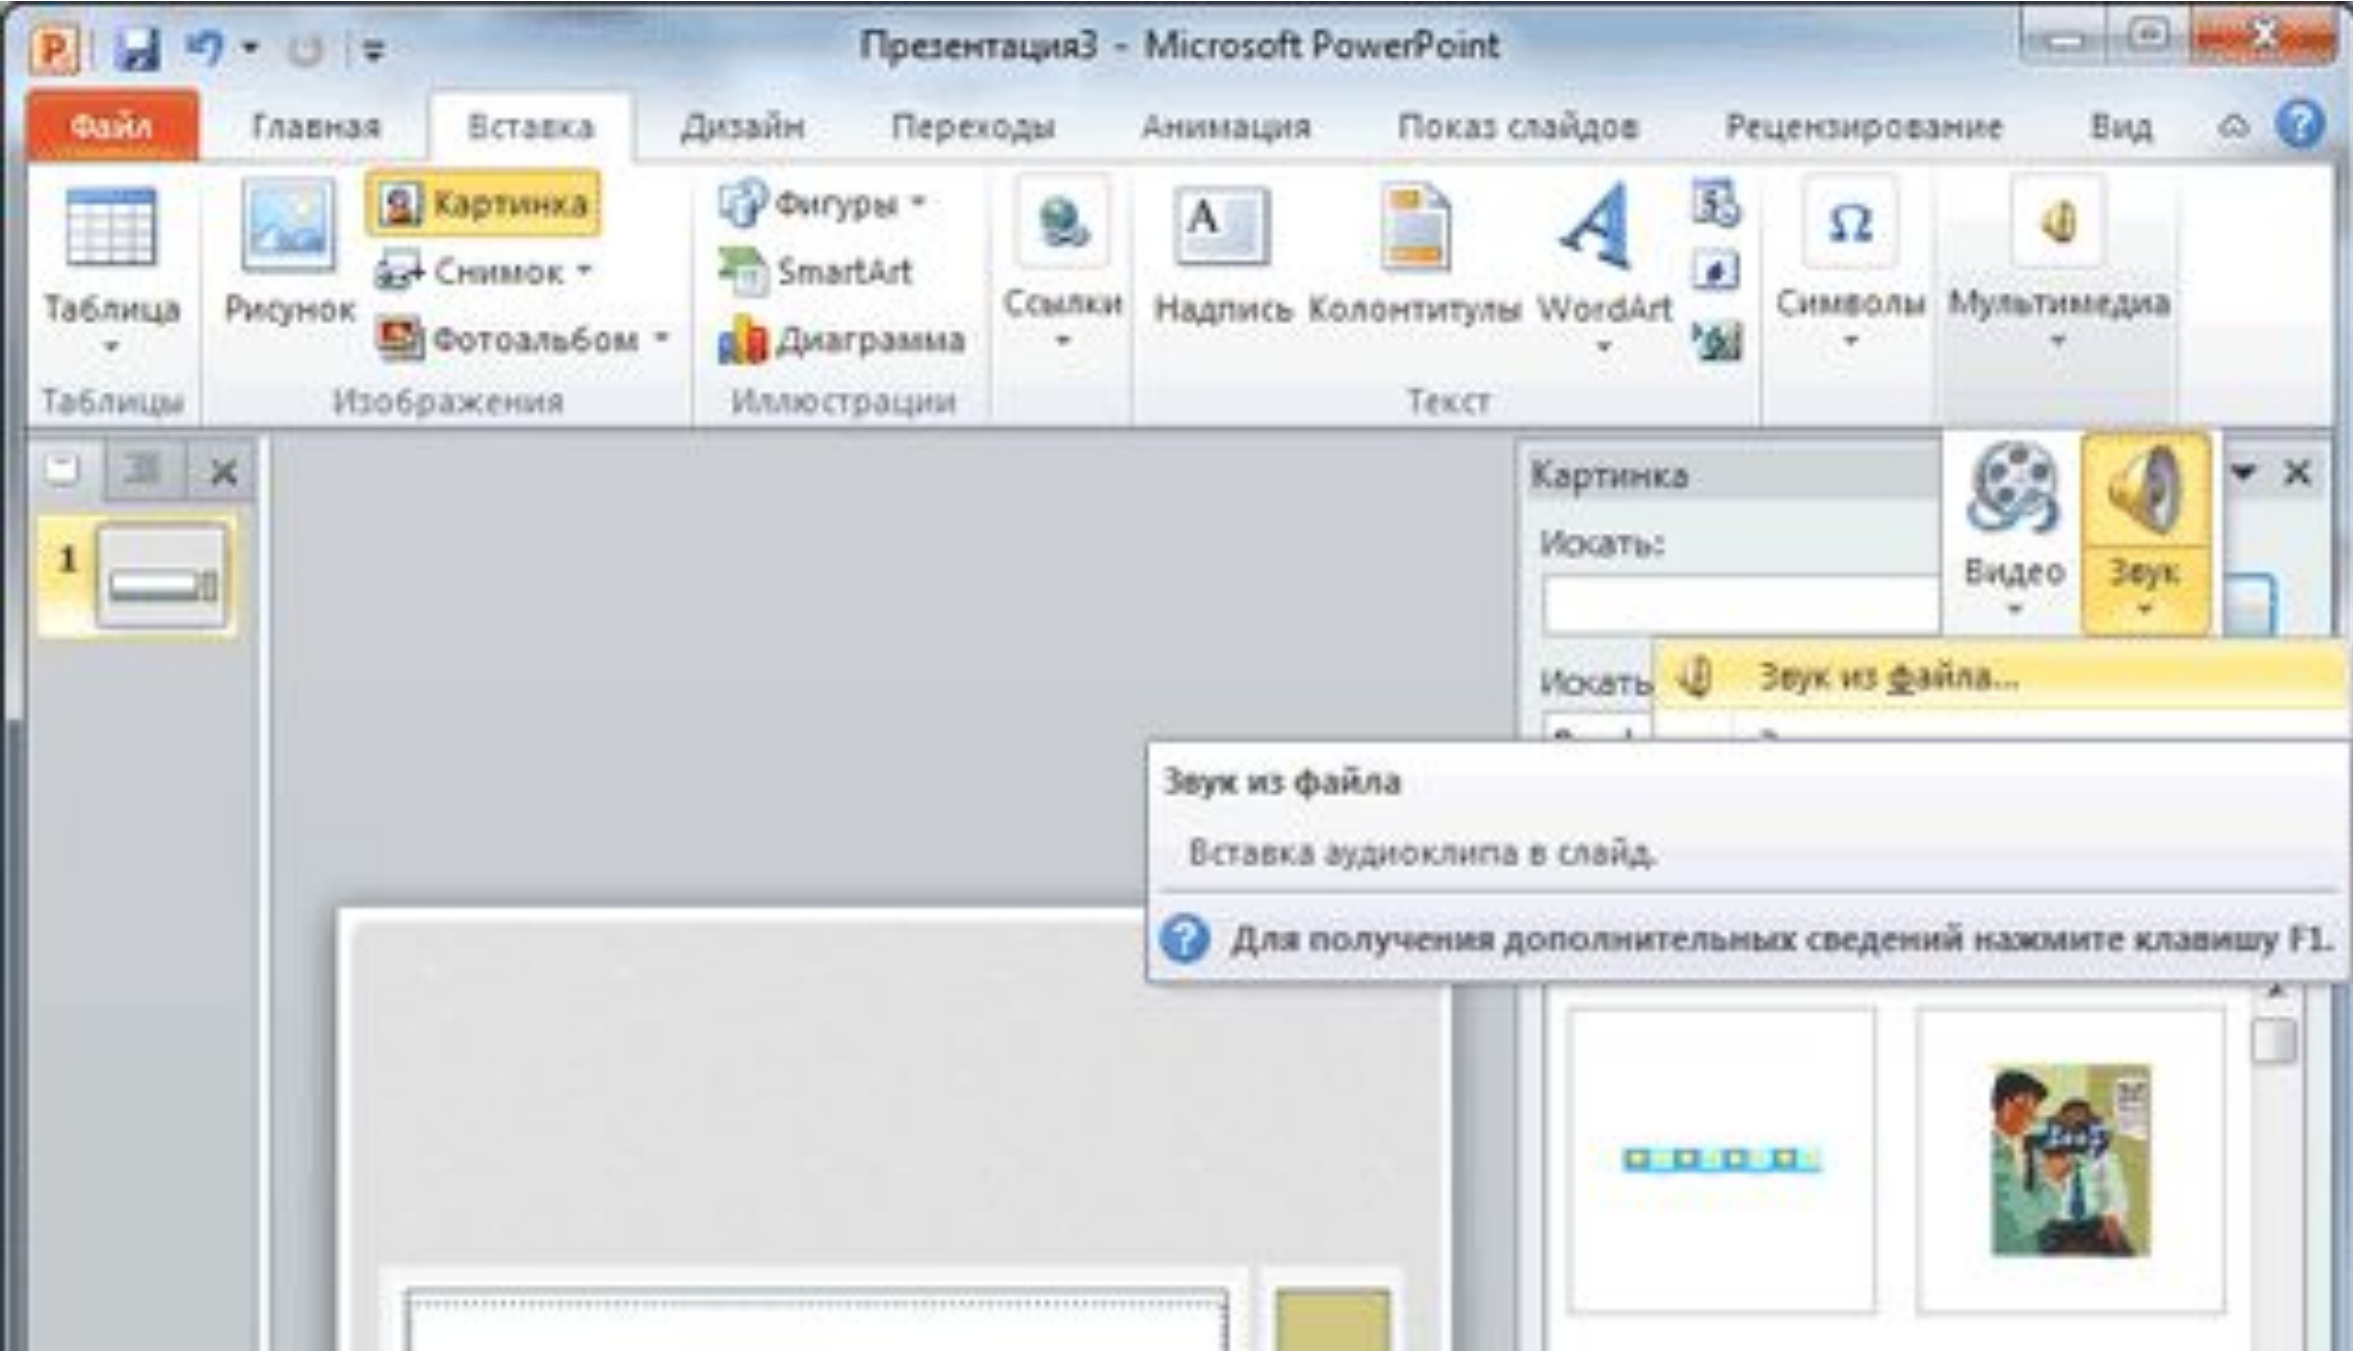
Презентация3 - Microsoft PowerPoint

Файл
Главная
Вставка
Дизайн
Переходы
Анимация
Показ слайдов
Рецензирование
Вид

Таблица
Таблицы
Рисунок
Картинка
Снимок
Фотоальбом
Изображения
Фигуры
SmartArt
Диаграмма
Иллюстрации
Ссылки
Надпись
Колонтитулы
WordArt
Текст
Символы
Мультимедиа

1

Картинка
Искать:
Искать
Видео
Звук

Звук из файла...

Звук из файла
Вставка аудиоклипа в слайд.
Для получения дополнительных сведений нажмите клавишу F1.